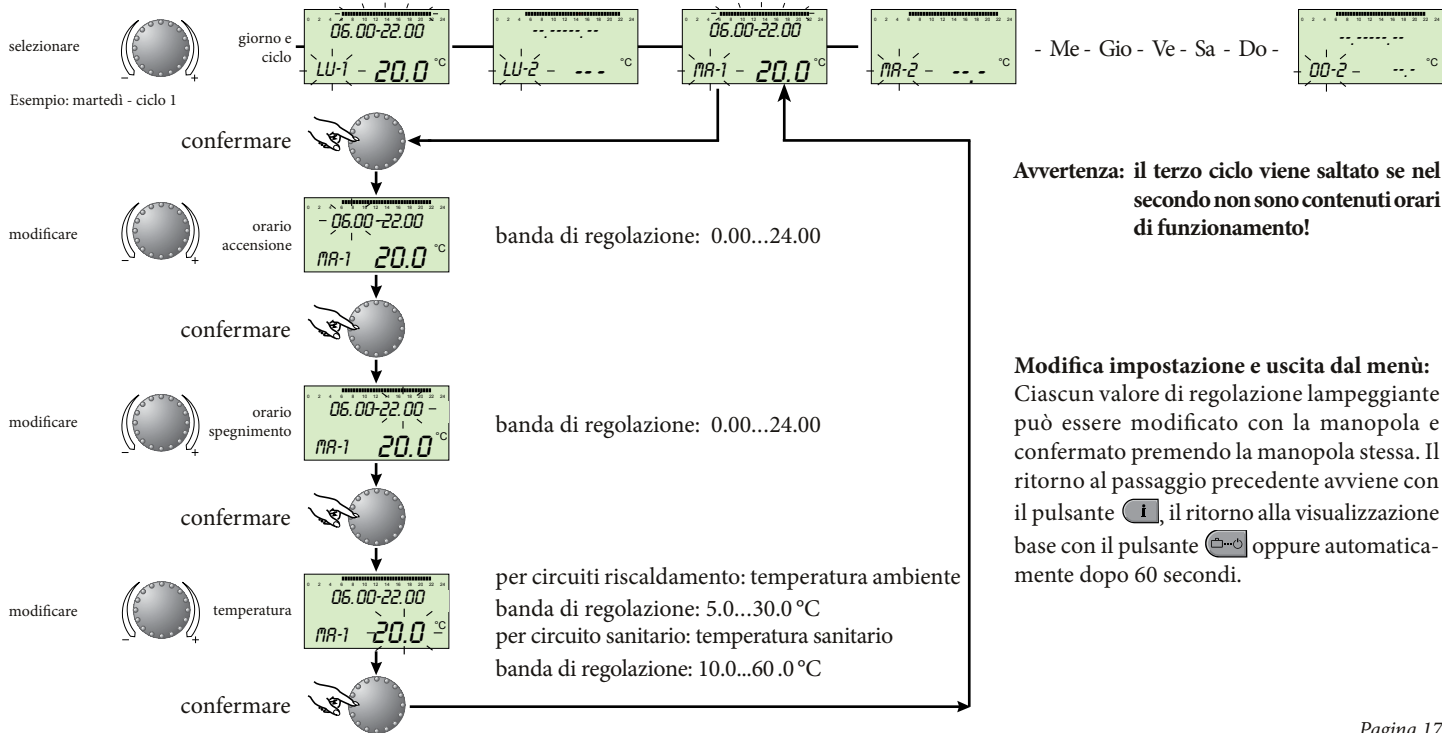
selezionare

giorno e ciclo

06.00-22.00
LU-1 - 20.0 °C

--.-----.--
LU-2 - --- °C

06.00-22.00
MA-1 - 20.0 °C

MA-2 - --.- °C

- Me - Gio - Ve - Sa - Do -

--.-----.--
DO-2 - --.- °C

Esempio: martedì - ciclo 1

confermare

Avvertenza: il terzo ciclo viene saltato se nel secondo non sono contenuti orari di funzionamento!

modificare

orario accensione

- 06.00-22.00
MA-1 20.0 °C

banda di regolazione: 0.00...24.00

confermare

modificare

orario spegnimento

06.00-22.00 -
MA-1 20.0 °C

banda di regolazione: 0.00...24.00

Modifica impostazione e uscita dal menù:
Ciascun valore di regolazione lampeggiante può essere modificato con la manopola e confermato premendo la manopola stessa. Il ritorno al passaggio precedente avviene con il pulsante i, il ritorno alla visualizzazione base con il pulsante oppure automaticamente dopo 60 secondi.

confermare

modificare

temperatura

06.00-22.00
MA-1 -20.0 °C

per circuiti riscaldamento: temperatura ambiente
banda di regolazione: 5.0...30.0 °C
per circuito sanitario: temperatura sanitario
banda di regolazione: 10.0...60 .0 °C

confermare

Pagina 17